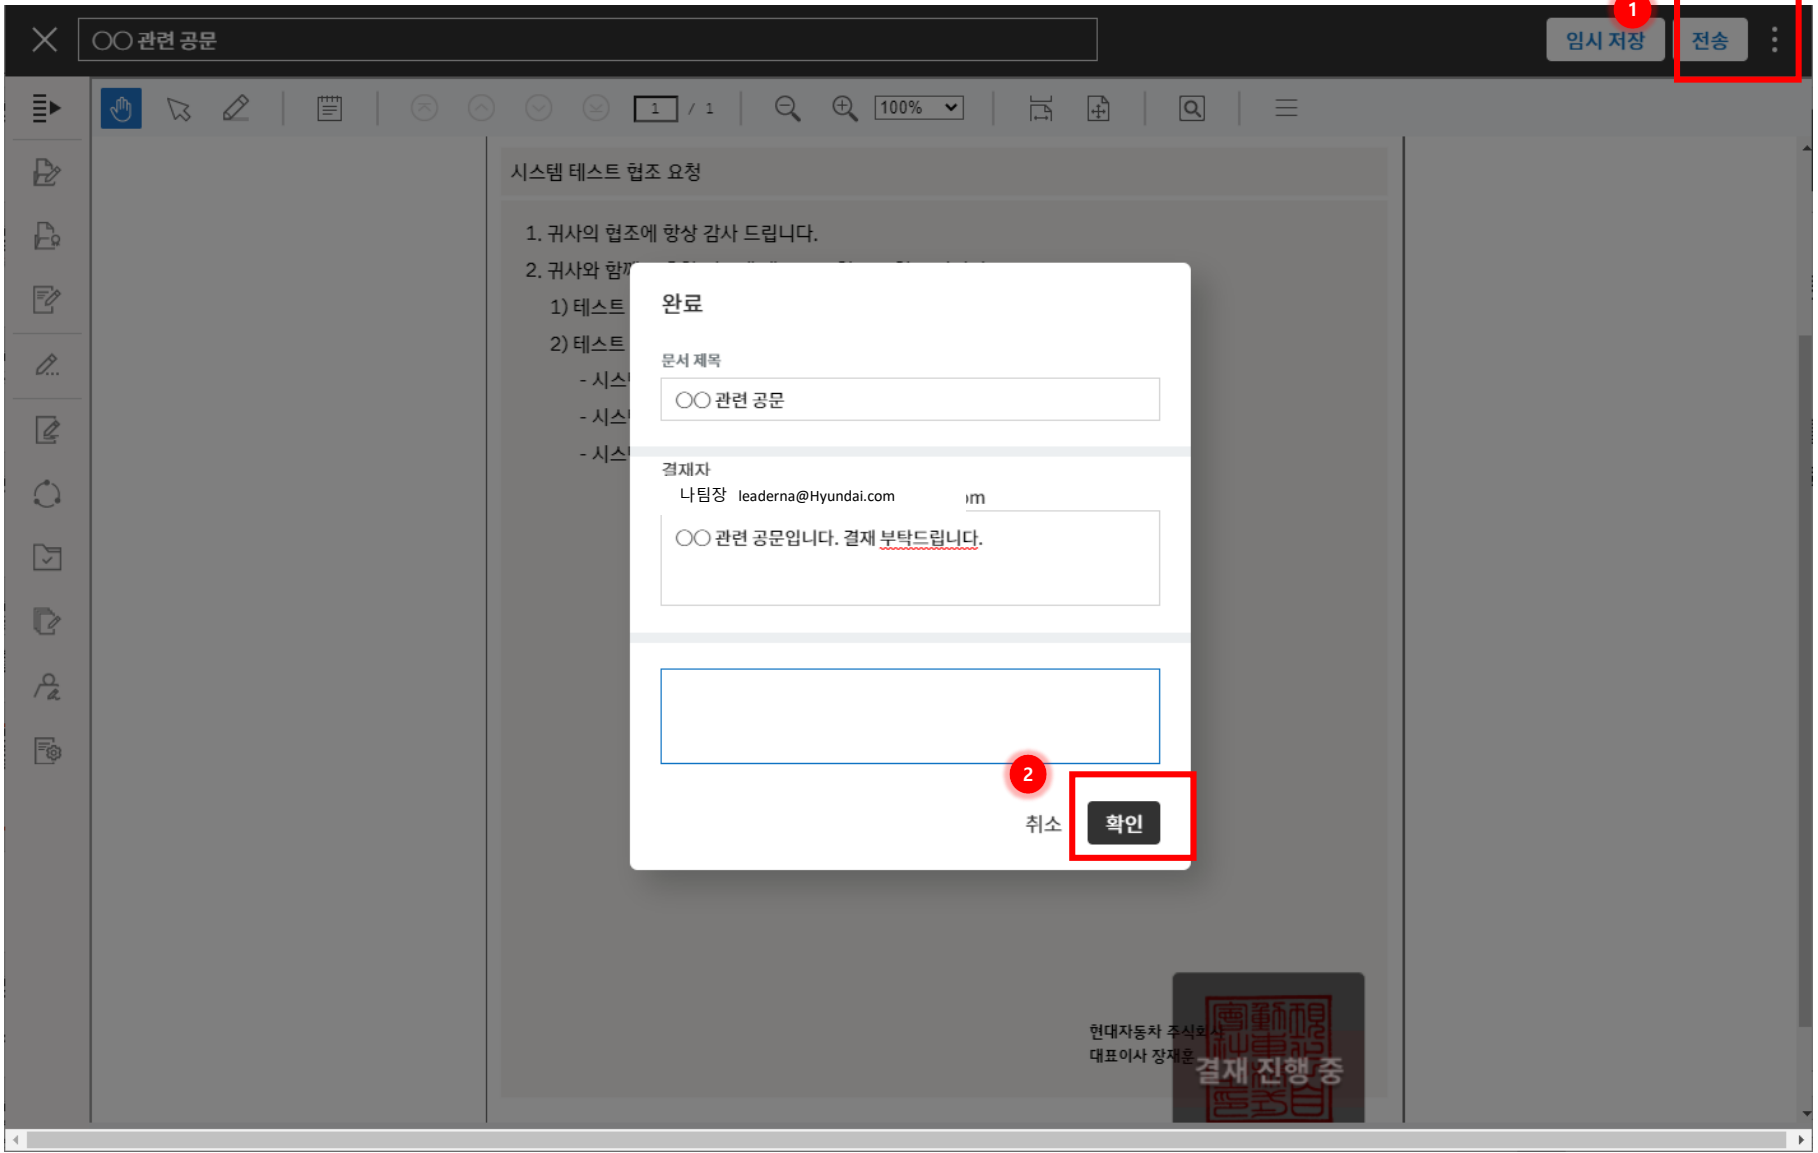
○○관련 공문

1 임시 저장 전송

1 / 1 100%

시스템 테스트 협조 요청

1. 귀사의 협조에 항상 감사 드립니다.
2. 귀사와 함께 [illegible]
1) 테스트 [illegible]
2) 테스트 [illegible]
- 시스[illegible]
- 시스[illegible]
- 시스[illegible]

완료

문서 제목

○○관련 공문

결재자

나팀장 leaderna@Hyundai.com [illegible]m

○○관련 공문입니다. 결재 부탁드립니다.

2

취소 확인

현대자동차 주식회사
대표이사 장재훈

결재 진행 중